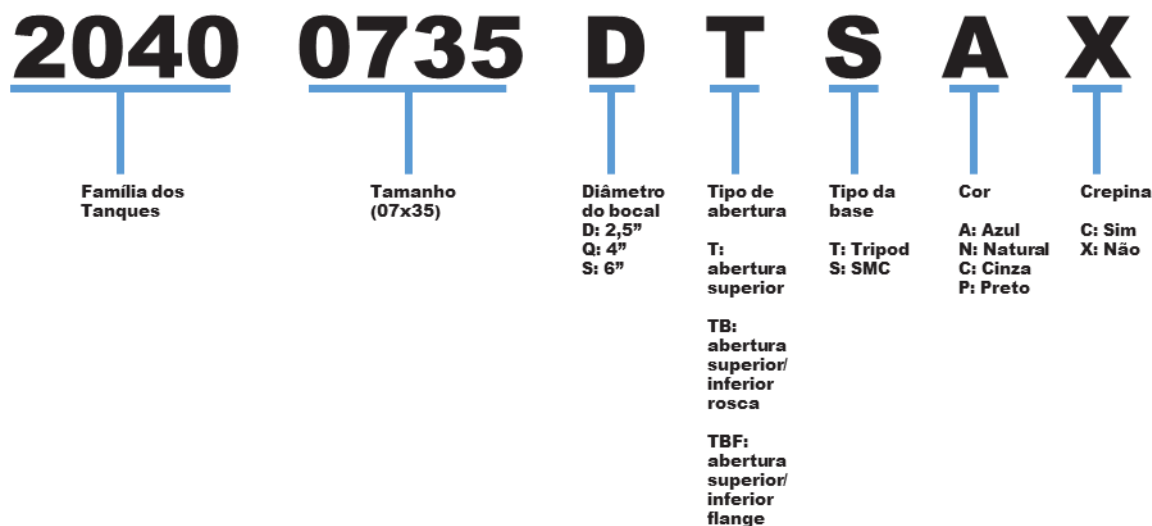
2040 0735 D T S A X

Família dos Tanques

Tamanho (07x35)

Diâmetro do bocal
D: 2,5”
Q: 4”
S: 6”

Tipo de abertura

T: abertura superior

TB: abertura superior/ inferior rosca

TBF: abertura superior/ inferior flange

Tipo da base

T: Tripod
S: SMC

Cor

A: Azul
N: Natural
C: Cinza
P: Preto

Crepina

C: Sim
X: Não